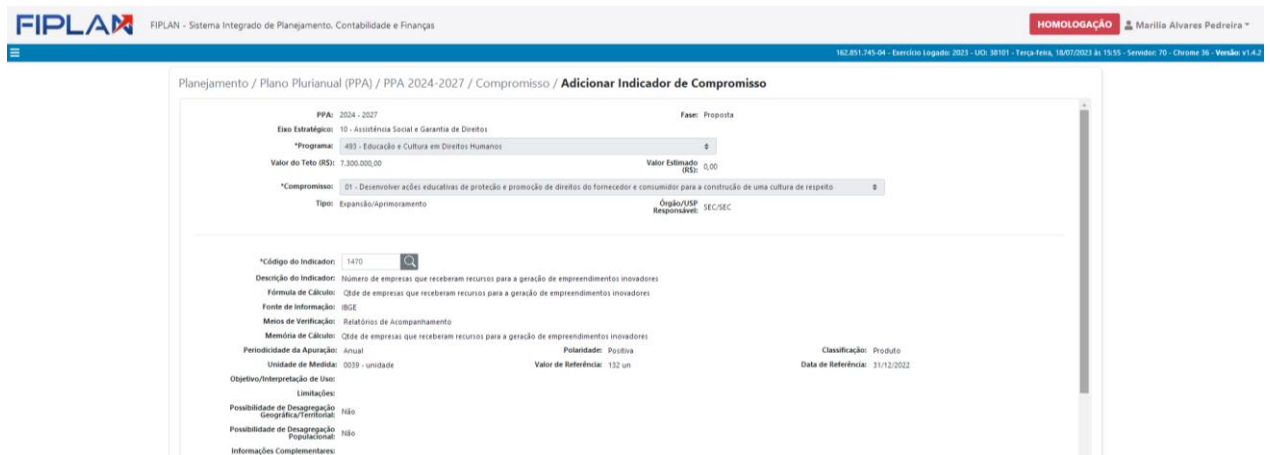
FIPLAN FIPLAN - Sistema Integrado de Planejamento, Contabilidade e Finanças

HOMOLOGAÇÃO Marília Alvares Pedreira

162.851.745-04 - Exercício Logado: 2023 - UO: 38101 - Terça-feira, 18/07/2023 às 15:55 - Servidor: 70 - Chrome 36 - Versão: v1.4.2

Planejamento / Plano Plurianual (PPA) / PPA 2024-2027 / Compromisso / **Adicionar Indicador de Compromisso**

PPA: 2024 - 2027

Fase: Proposta

Eixo Estratégico: 10 - Assistência Social e Garantia de Direitos

*Programa: 493 - Educação e Cultura em Direitos Humanos

Valor do Teto (R$): 7.300.000,00

Valor Estimado (R$): 0,00

*Compromisso: 01 - Desenvolver ações educativas de proteção e promoção de direitos do fornecedor e consumidor para a construção de uma cultura de respeito

Tipo: Expansão/Aprimoramento

Órgão/USP Responsável: SEC/SEC

*Código do Indicador: 1470

Descrição do Indicador: Número de empresas que receberam recursos para a geração de empreendimentos inovadores

Fórmula de Cálculo: Qtde de empresas que receberam recursos para a geração de empreendimentos inovadores

Fonte de Informação: IBGE

Meios de Verificação: Relatórios de Acompanhamento

Memória de Cálculo: Qtde de empresas que receberam recursos para a geração de empreendimentos inovadores

Periodicidade da Apuração: Anual

Polaridade: Positiva

Classificação: Produto

Unidade de Medida: 0039 - unidade

Valor de Referência: 132 un

Data de Referência: 31/12/2022

Objetivo/Interpretação de Uso:

Limitações:

Possibilidade de Desagregação Geográfica/Territorial: Não

Possibilidade de Desagregação Populacional: Não

Informações Complementares: